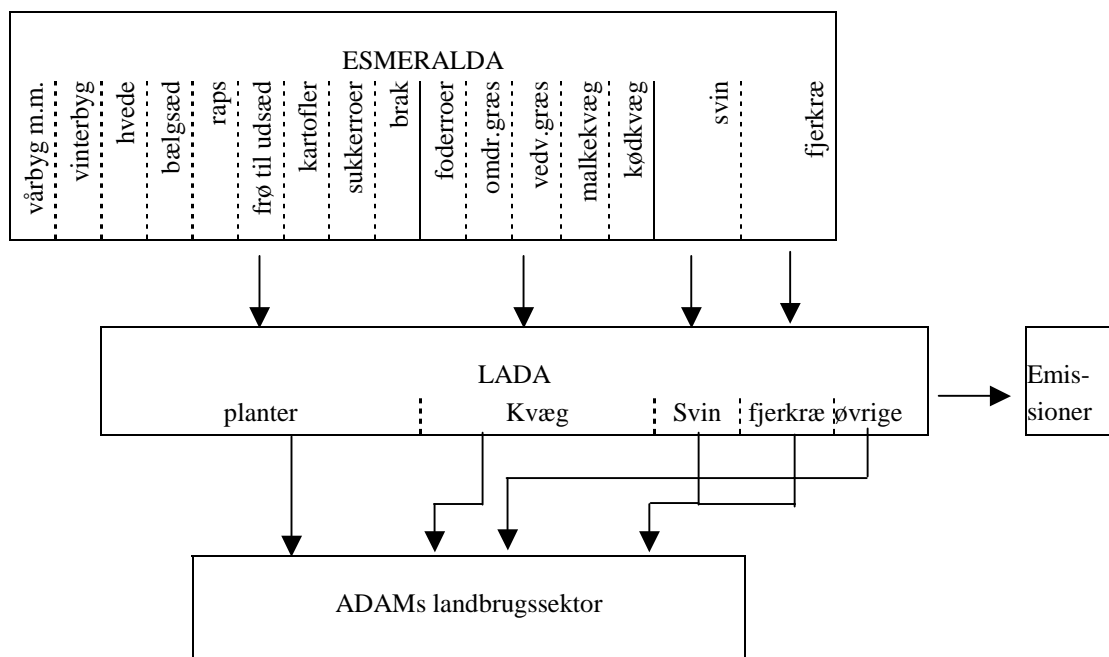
ESMERALDA

vårbyg m.m.
vinterbyg
hvede
bælgsæd
raps
frø til udsæd
kartofler
sukkerroer
brak
foderroer
omdr.græs
vedv.græs
malkekvæg
kødkvæg
svin
fjerkræ

LADA
planter
Kvæg
Svin
fjerkræ
øvrige

Emissioner

ADAMs landbrugssektor